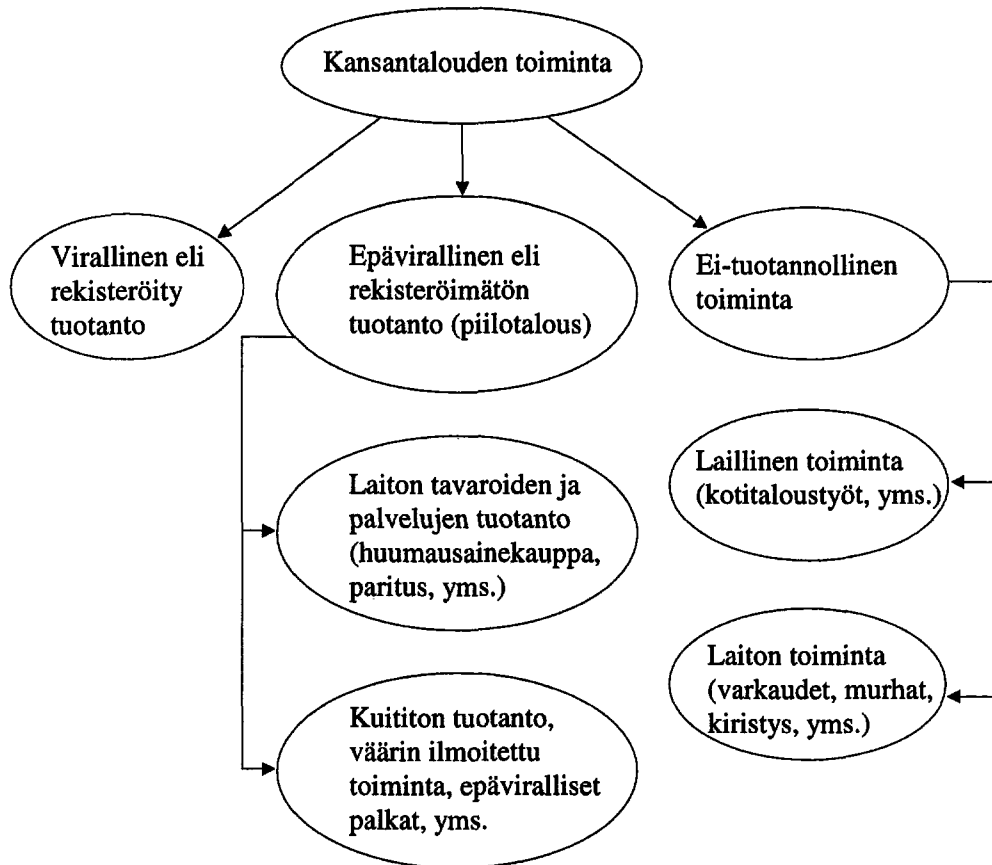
Kansantalouden toiminta

Virallinen eli rekisteröity tuotanto

Epävirallinen eli rekisteröimätön tuotanto (piilotalous)

Ei-tuotannollinen toiminta

Laiton tavaroiden ja palvelujen tuotanto (huumausainekauppa, paritus, yms.)

Kuititon tuotanto, väärin ilmoitettu toiminta, epäviralliset palkat, yms.

Laillinen toiminta (kotitaloustyöt, yms.)

Laiton toiminta (varkaudet, murhat, kiristys, yms.)